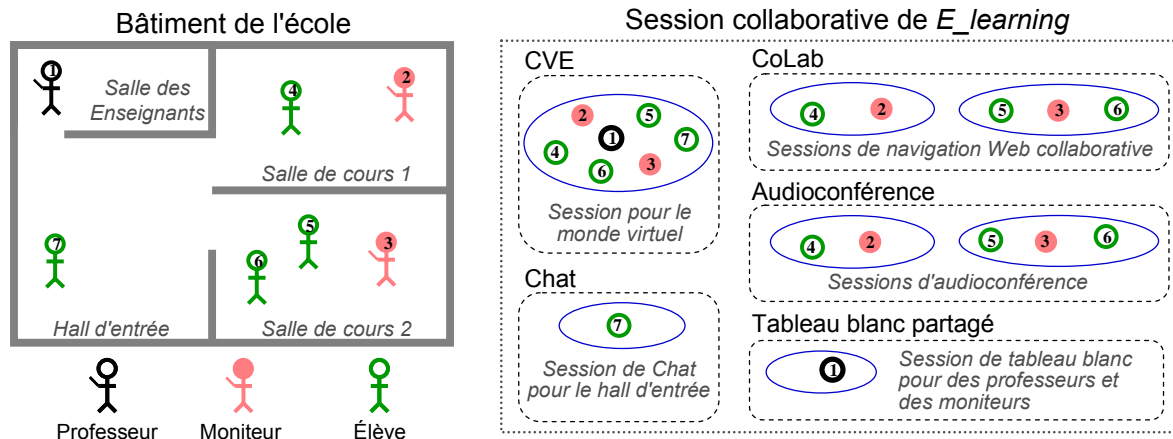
Bâtiment de l'école

1 Salle des Enseignants

4 2

Salle de cours 1

7 5 6 3

Hall d'entrée

Salle de cours 2

Professeur Moniteur Élève

Session collaborative de *E_learning*

CVE

2 5 1 7 4 3 6

Session pour le monde virtuel

CoLab

4 2 5 3 6

Sessions de navigation Web collaborative

Audioconférence

4 2 5 3 6

Sessions d'audioconférence

Chat

7

Session de Chat pour le hall d'entrée

Tableau blanc partagé

1

Session de tableau blanc pour des professeurs et des moniteurs